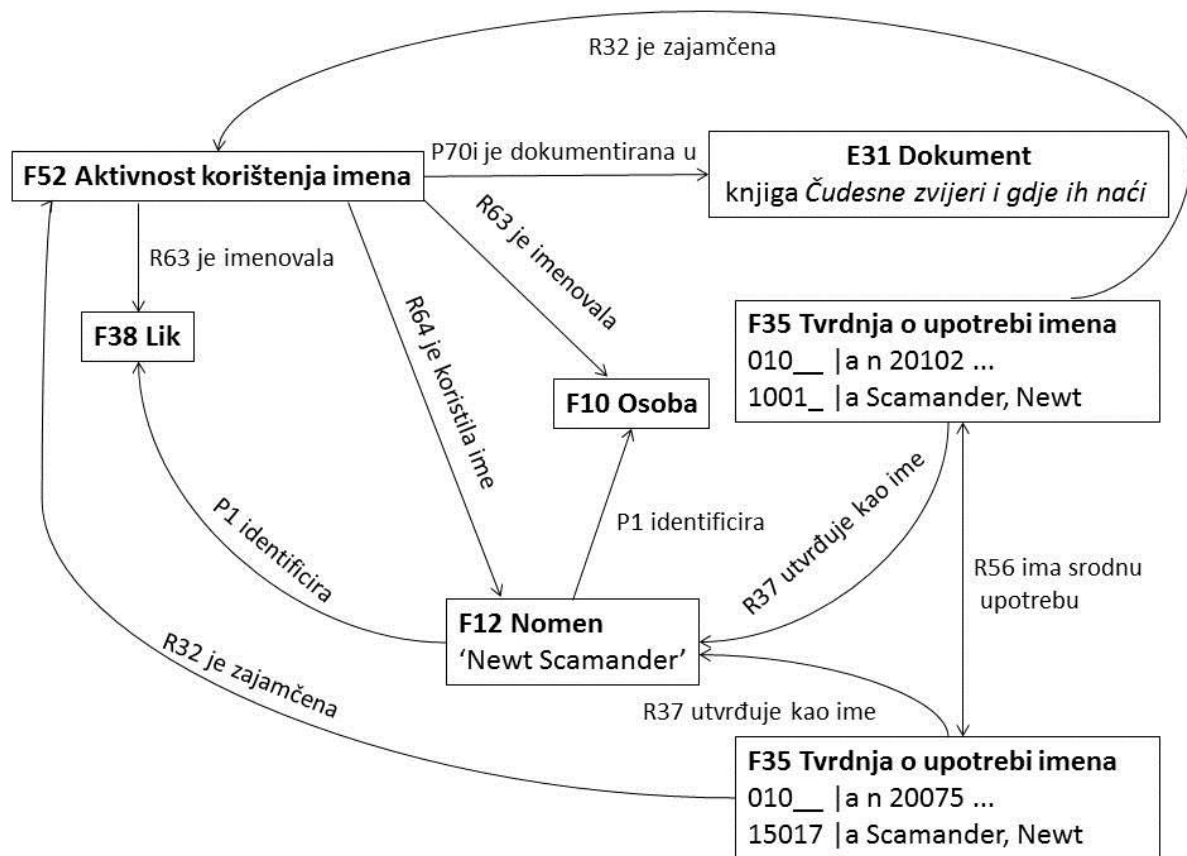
R32 je zajamčena

F52 Aktivnost korištenja imena

P70i je dokumentirana u

E31 Dokument
knjiga *Čudesne zvijeri i gdje ih naći*

R63 je imenovala

R63 je imenovala

F38 Lik

R64 je koristila ime

F35 Tvrdnja o upotrebi imena
010__ |a n 20102 ...
1001_ |a Scamander, Newt

F10 Osoba

P1 identificira

P1 identificira

R37 utvrđuje kao ime

R56 ima srodnu upotrebu

F12 Nomen
'Newt Scamander'

R32 je zajamčena

R37 utvrđuje kao ime

F35 Tvrdnja o upotrebi imena
010__ |a n 20075 ...
15017 |a Scamander, Newt